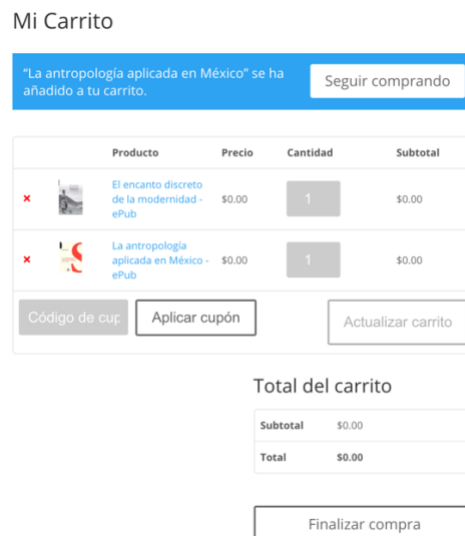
Mi Carrito

“La antropología aplicada en México” se ha añadido a tu carrito.

Seguir comprando

| | | Producto | Precio | Cantidad | Subtotal |
|---|---|---|---|---|---|
| × | | El encanto discreto de la modernidad - ePub | \$0.00 | 1 | \$0.00 |
| × | | La antropología aplicada en México - ePub | \$0.00 | 1 | \$0.00 |

Código de cup

Aplicar cupón

Actualizar carrito

Total del carrito

| | |
|---|---|
| Subtotal | \$0.00 |
| Total | \$0.00 |

Finalizar compra